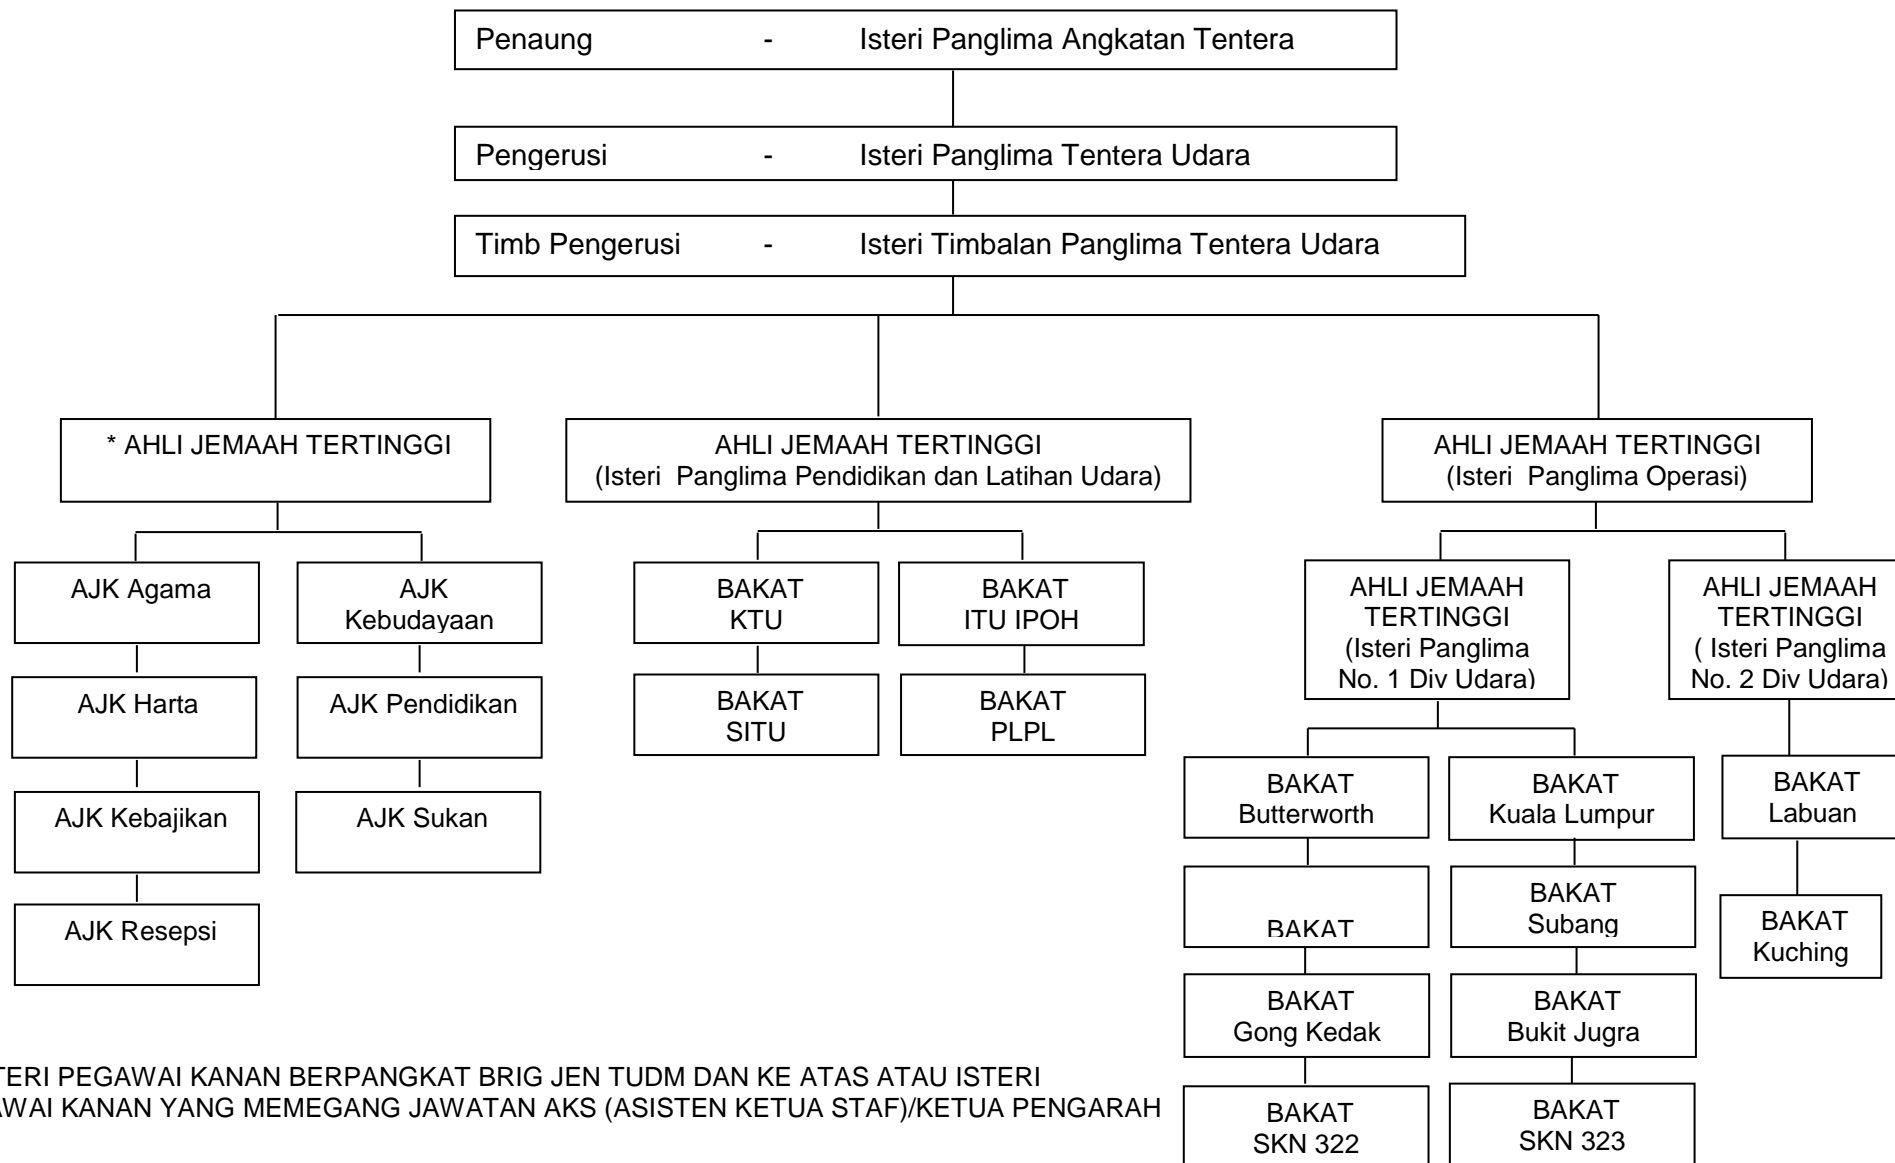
Penaung - Isteri Panglima Angkatan Tentera

Pengerusi - Isteri Panglima Tentera Udara

Timb Pengerusi - Isteri Timbalan Panglima Tentera Udara

* AHLI JEMAAH TERTINGGI

AHLI JEMAAH TERTINGGI (Isteri Panglima Pendidikan dan Latihan Udara)

AHLI JEMAAH TERTINGGI (Isteri Panglima Operasi)

AJK Agama

AJK Harta

AJK Kebajikan

AJK Resepsi

AJK Kebudayaan

AJK Pendidikan

AJK Sukan

BAKAT KTU

BAKAT SITU

BAKAT ITU IPOH

BAKAT PLPL

AHLI JEMAAH TERTINGGI (Isteri Panglima No. 1 Div Udara)

AHLI JEMAAH TERTINGGI ( Isteri Panglima No. 2 Div Udara)

BAKAT Butterworth

BAKAT

BAKAT Gong Kedak

BAKAT SKN 322

BAKAT Kuala Lumpur

BAKAT Subang

BAKAT Bukit Jugra

BAKAT SKN 323

BAKAT Labuan

BAKAT Kuching

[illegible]TERI PEGAWAI KANAN BERPANGKAT BRIG JEN TUDM DAN KE ATAS ATAU ISTERI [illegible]WAI KANAN YANG MEMEGANG JAWATAN AKS (ASISTEN KETUA STAF)/KETUA PENGARAH